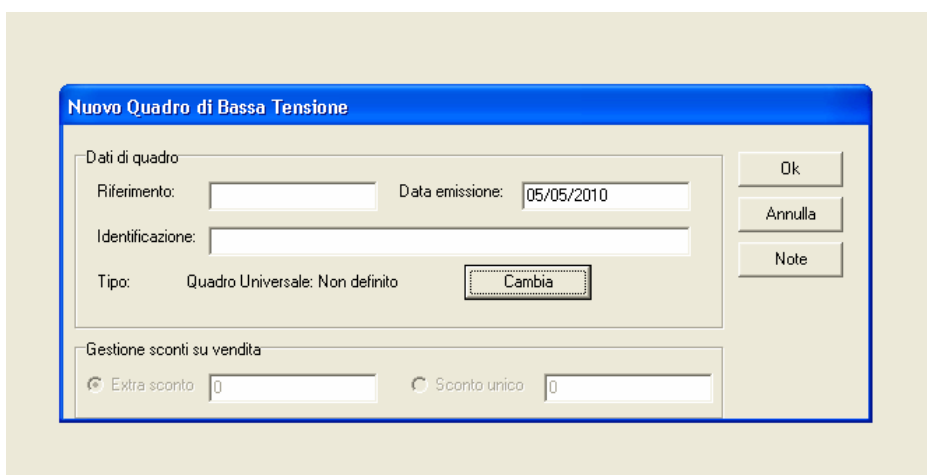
Nuovo Quadro di Bassa Tensione

Dati di quadro

Riferimento:

Data emissione: 05/05/2010

Identificazione:

Tipo: Quadro Universale: Non definito

Cambia

Ok

Annulla

Note

Gestione sconti su vendita

Extra sconto 0

Sconto unico 0